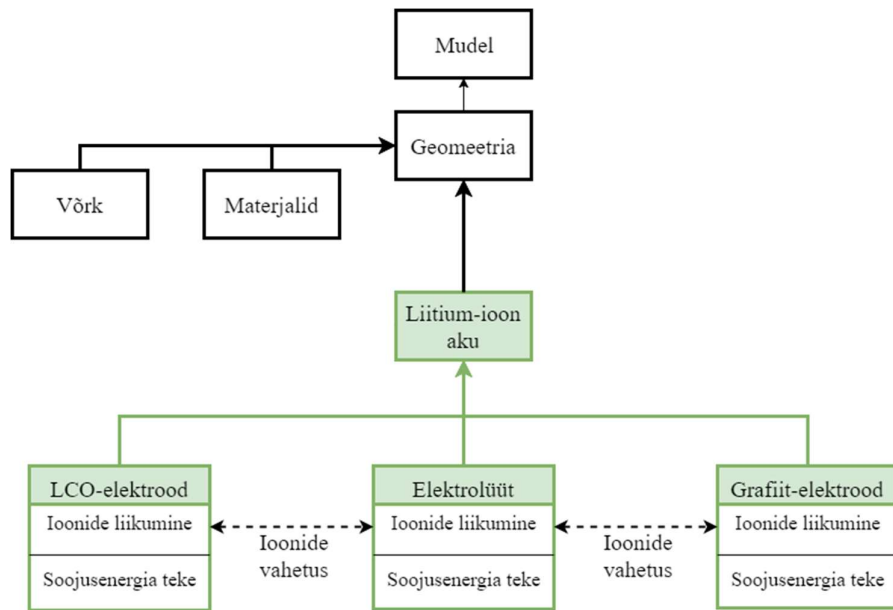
Mudel

Geomeetria

Võrk

Materjalid

Liitium-ioon aku

LCO-elektrood

Ioonide liikumine

Soojusenergia teke

Ioonide vahetus

Elektrolüüt

Ioonide liikumine

Soojusenergia teke

Ioonide vahetus

Grafiit-elektrood

Ioonide liikumine

Soojusenergia teke